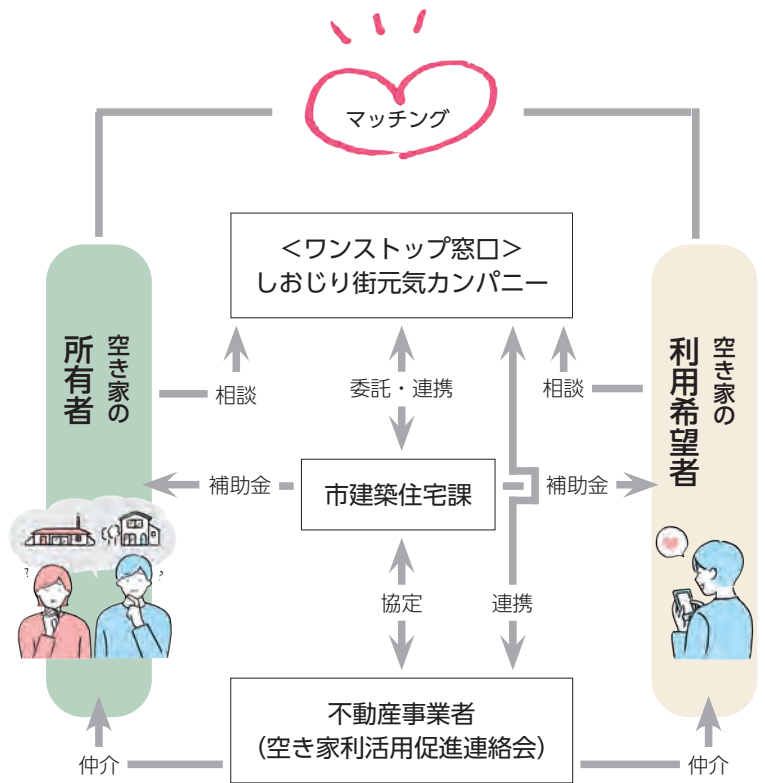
マッチング

<ワンストップ窓口>
しおじり街元気カンパニー

空き家の
所有者

空き家の
利用希望者

相談

委託・連携

相談

補助金

市建築住宅課

補助金

協定

連携

不動産事業者
(空き家利活用促進連絡会)

仲介

仲介